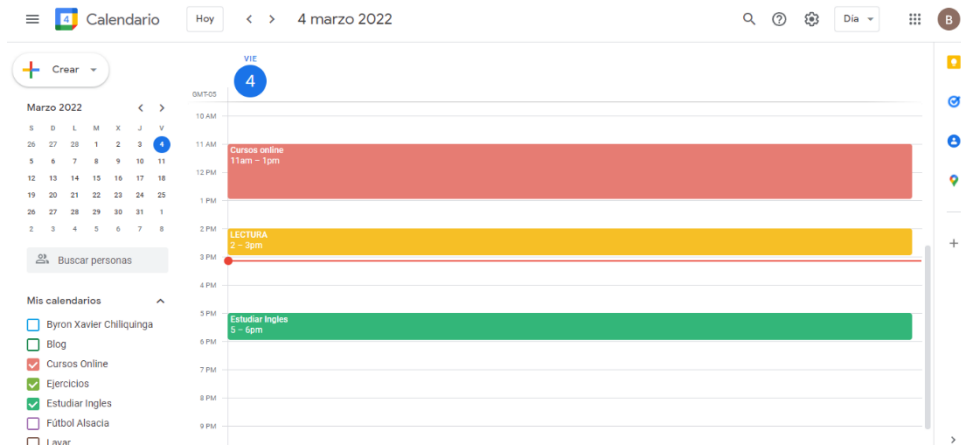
4 Calendario

Hoy

4 marzo 2022

Día

B

Crear

Marzo 2022

| S | D | L | M | X | J | V |
|---|---|---|---|---|---|---|
| 26 | 27 | 28 | 1 | 2 | 3 | 4 |
| 5 | 6 | 7 | 8 | 9 | 10 | 11 |
| 12 | 13 | 14 | 15 | 16 | 17 | 18 |
| 19 | 20 | 21 | 22 | 23 | 24 | 25 |
| 26 | 27 | 28 | 29 | 30 | 31 | 1 |
| 2 | 3 | 4 | 5 | 6 | 7 | 8 |

Buscar personas

Mis calendarios

Byron Xavier Chiliquinga

Blog

Cursos Online

Ejercicios

Estudiar Ingles

Fútbol Alsacia

Lavar

VIE

4

GMT-05

10 AM

11 AM

Cursos online
11am – 1pm

12 PM

1 PM

2 PM

LECTURA
2 – 3pm

3 PM

4 PM

5 PM

Estudiar Ingles
5 – 6pm

6 PM

7 PM

8 PM

9 PM